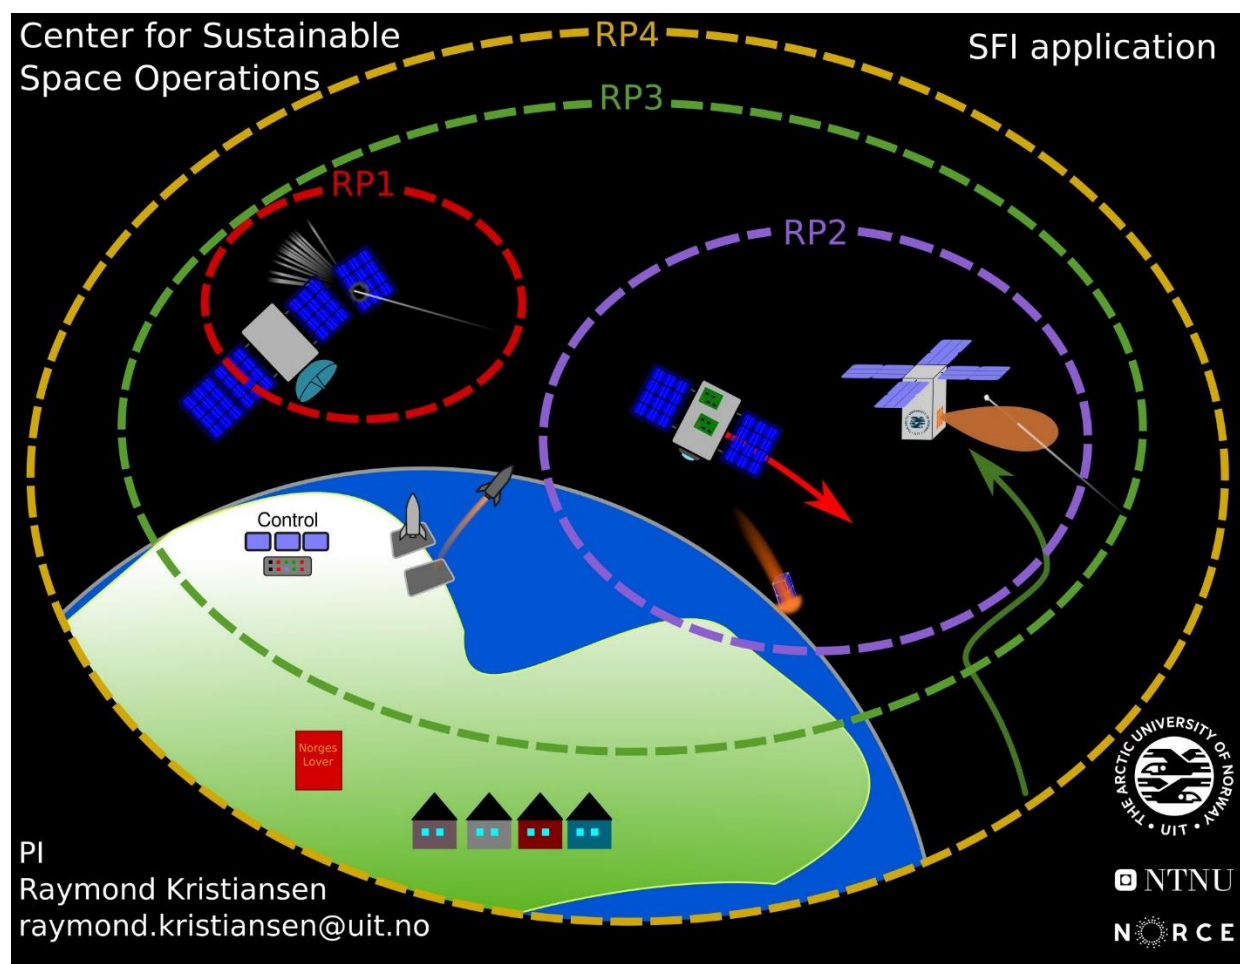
Center for Sustainable Space Operations

RP4

SFI application

RP3

RP1

RP2

Control

Norges Lover

PI
Raymond Kristiansen
raymond.kristiansen@uit.no

THE ARCTIC UNIVERSITY OF NORWAY • UIT •

NTNU

NORCE